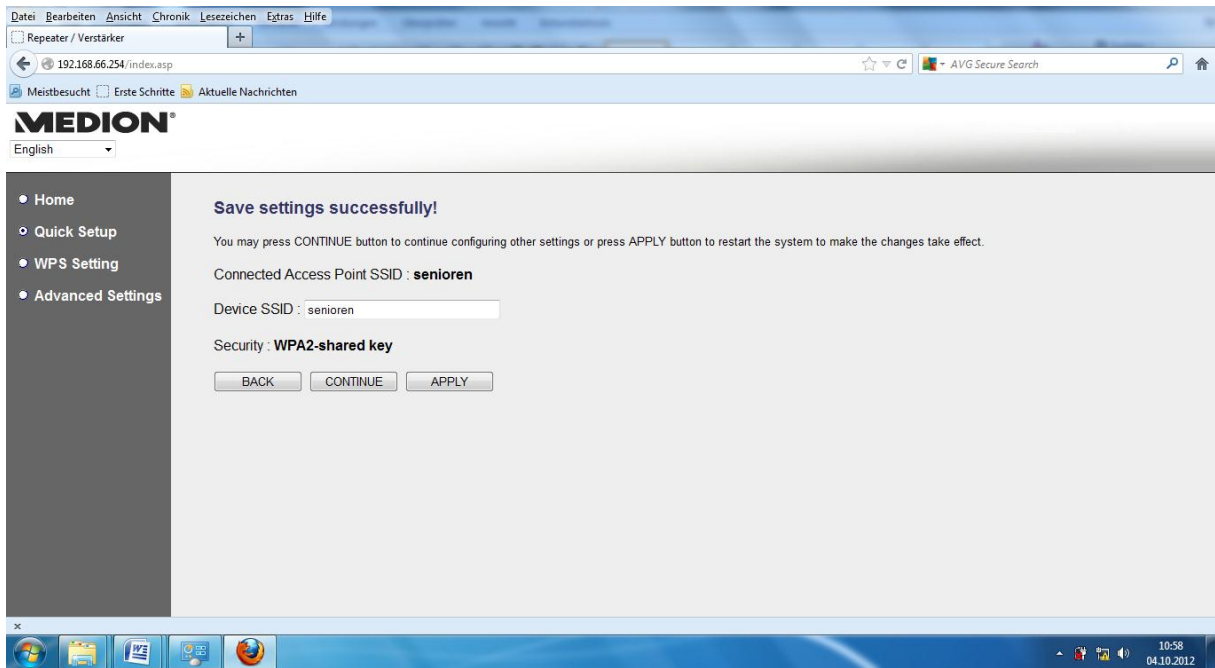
Datei Bearbeiten Ansicht Chronik Lesezeichen Extras Hilfe

Repeater / Verstärker

192.168.66.254/index.asp

AVG Secure Search

Meistbesucht Erste Schritte Aktuelle Nachrichten

MEDION®

English

• Home
• Quick Setup
• WPS Setting
• Advanced Settings

Save settings successfully!

You may press CONTINUE button to continue configuring other settings or press APPLY button to restart the system to make the changes take effect.

Connected Access Point SSID : **senioren**

Device SSID : senioren

Security : **WPA2-shared key**

BACK CONTINUE APPLY

10:58
04.10.2012